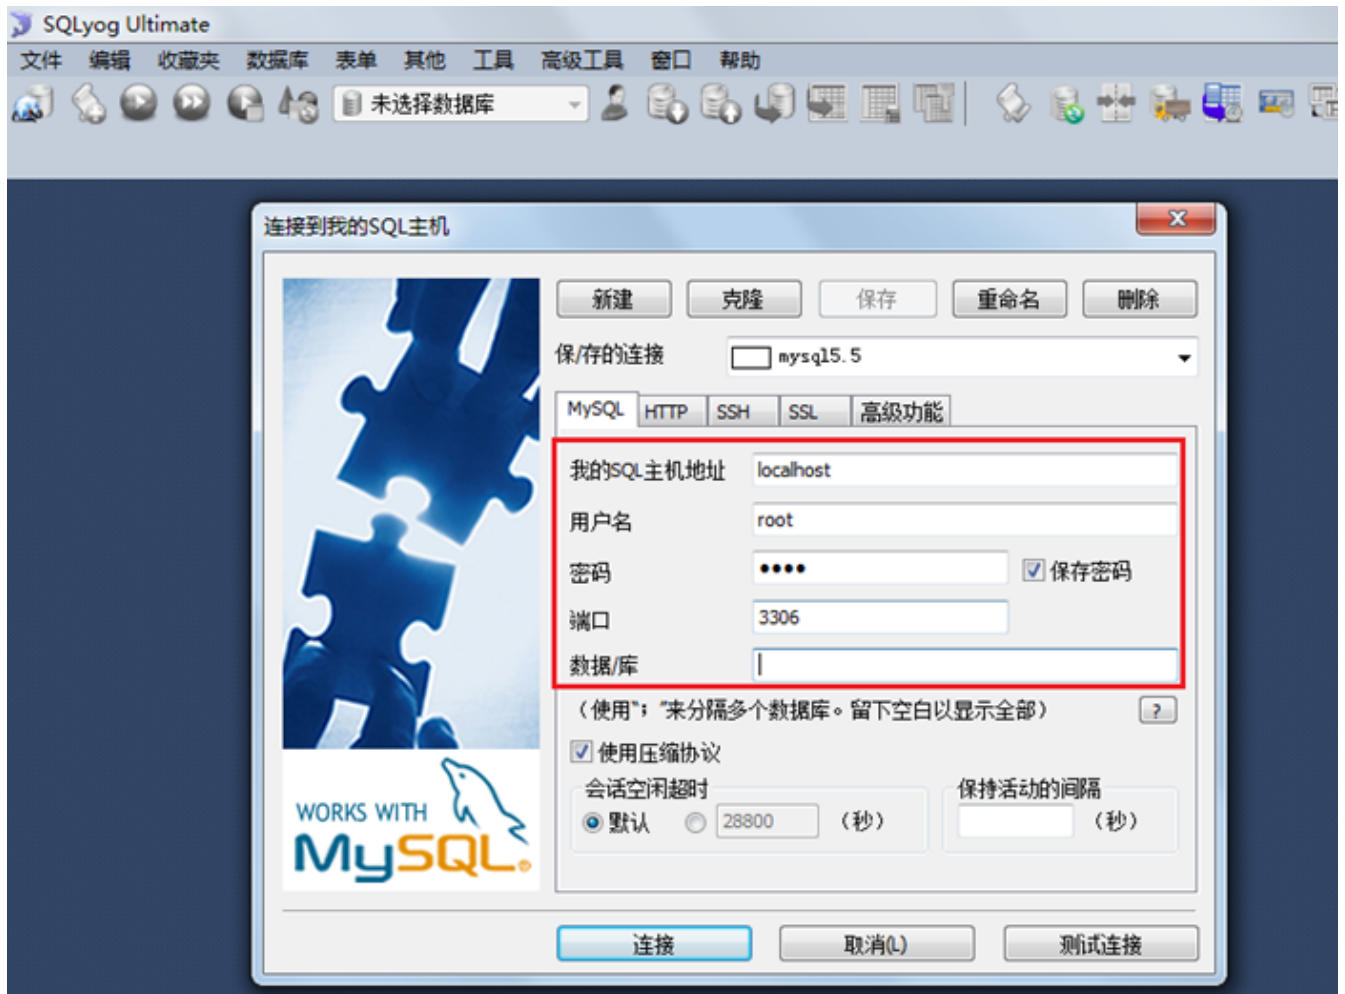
SQLyog Ultimate

文件 编辑 收藏夹 数据库 表单 其他 工具 高级工具 窗口 帮助

未选择数据库

连接到我的SQL主机

新建 克隆 保存 重命名 删除

保/存的连接 mysql5.5

MySQL HTTP SSH SSL 高级功能

我的SQL主机地址 localhost

用户名 root

密码 •••• 保存密码

端口 3306

数据/库

（使用"；"来分隔多个数据库。留下空白以显示全部） ?

使用压缩协议

会话空闲超时

默认 28800 （秒）

保持活动的间隔

（秒）

WORKS WITH MySQL

连接 取消(L) 测试连接